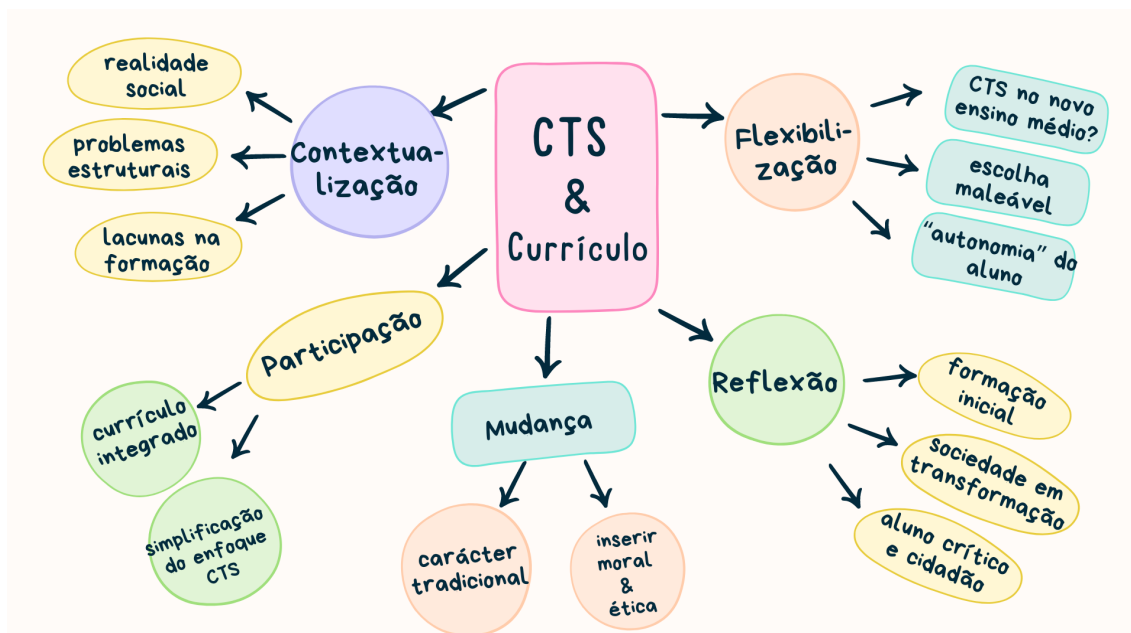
CTS & Currículo

Contextualização

realidade social

problemas estruturais

lacunas na formação

Flexibilização

CTS no novo ensino médio?

escolha maleável

"autonomia" do aluno

Participação

currículo integrado

simplificação do enfoque CTS

Mudança

carácter tradicional

inserir moral & ética

Reflexão

formação inicial

sociedade em transformação

aluno crítico e cidadão